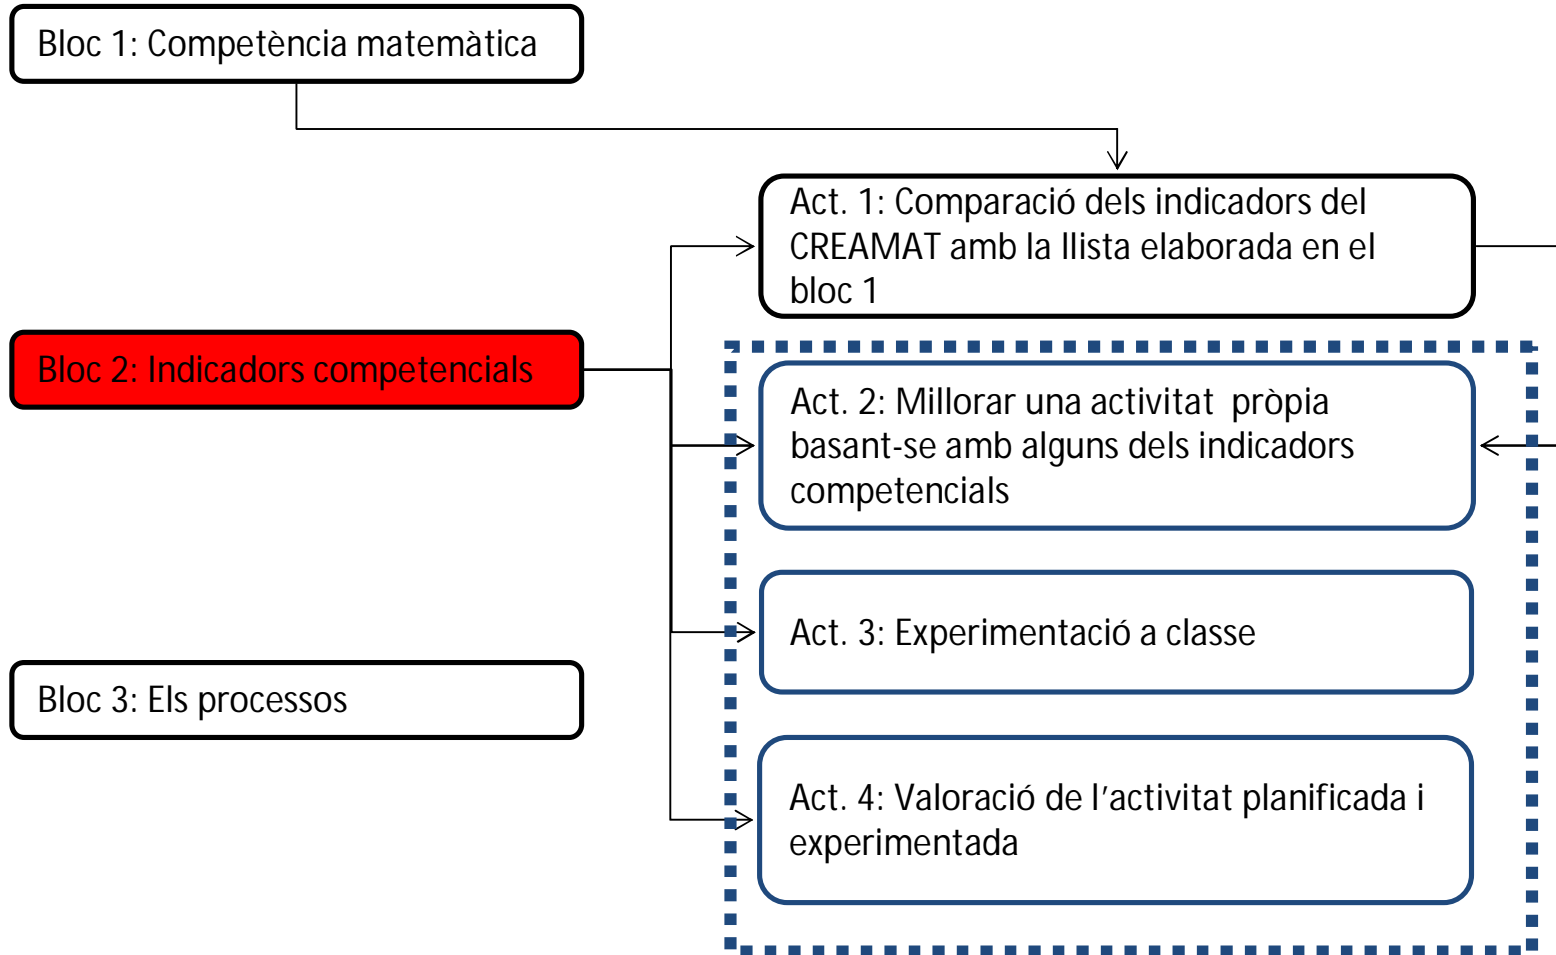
Bloc 1: Competència matemàtica

Act. 1: Comparació dels indicadors del CREAMAT amb la llista elaborada en el bloc 1

Bloc 2: Indicadors competencials

Act. 2: Millorar una activitat pròpia basant-se amb alguns dels indicadors competencials

Act. 3: Experimentació a classe

Bloc 3: Els processos

Act. 4: Valoració de l'activitat planificada i experimentada